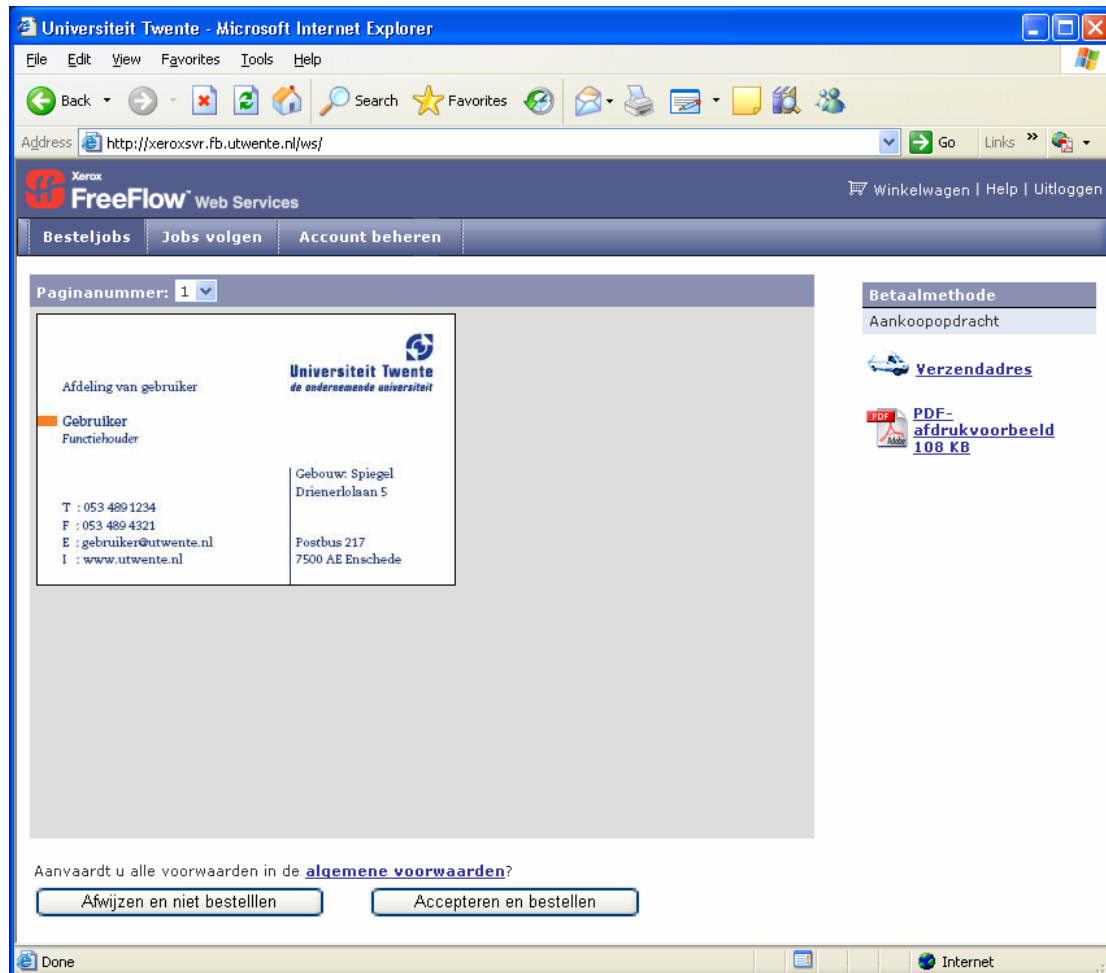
Universiteit Twente - Microsoft Internet Explorer

File Edit View Favorites Tools Help

Back Search Favorites

Address http://xeroxsvr.fb.utwente.nl/ws/ Go Links

Xerox
FreeFlow Web Services

Winkelwagen | Help | Uitloggen

Besteljobs | Jobs volgen | Account beheren

Paginanummer: 1

Universiteit Twente
de ondernemende universiteit

Afdeling van gebruiker

Gebruiker
Functiehouder

Gebouw: Spiegel
Drienerlolaan 5

T : 053 489 1234
F : 053 489 4321
E : gebruiker@utwente.nl
I : www.utwente.nl

Postbus 217
7500 AE Enschede

Betaalmethode
Aankoopopdracht

Verzendadres

PDF-afdrukvoorbeeld 108 KB

Aanvaardt u alle voorwaarden in de algemene voorwaarden?

Afwijzen en niet bestellln

Accepteren en bestellen

Done

Internet